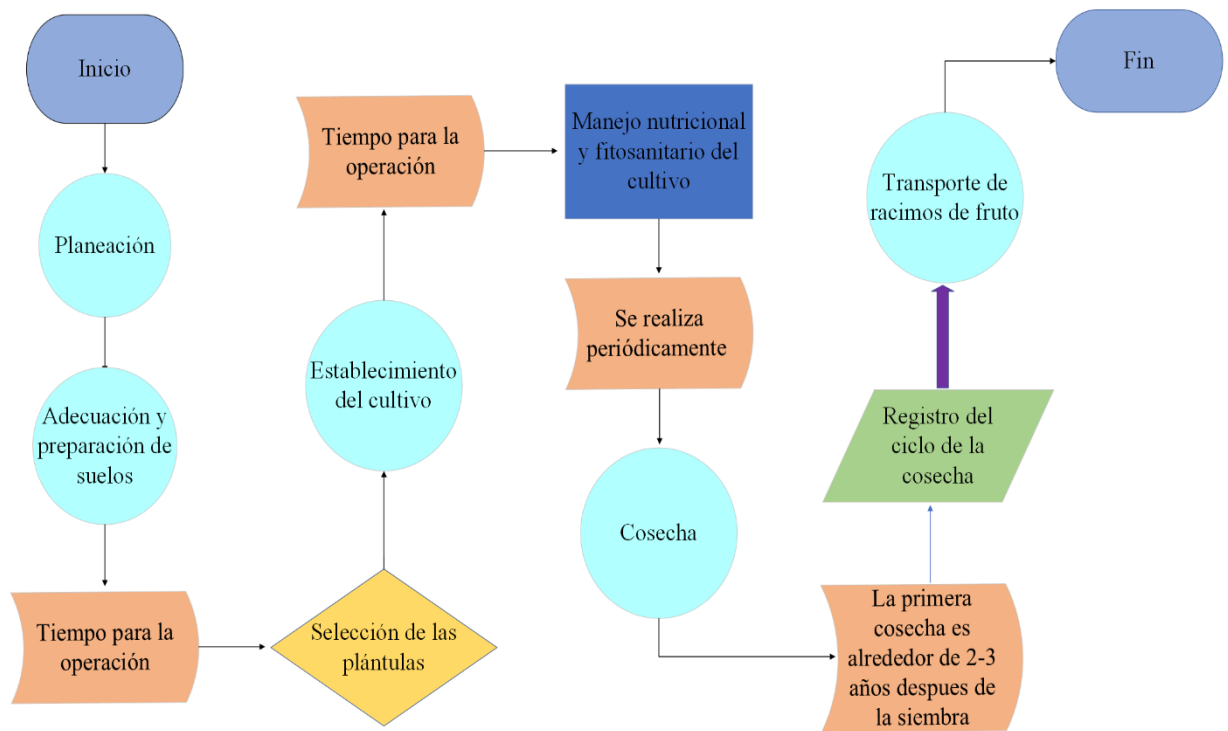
Inicio

Planeación

Adecuación y preparación de suelos

Tiempo para la operación

Selección de las plántulas

Establecimiento del cultivo

Tiempo para la operación

Manejo nutricional y fitosanitario del cultivo

Se realiza periódicamente

Cosecha

La primera cosecha es alrededor de 2-3 años despues de la siembra

Registro del ciclo de la cosecha

Transporte de racimos de fruto

Fin